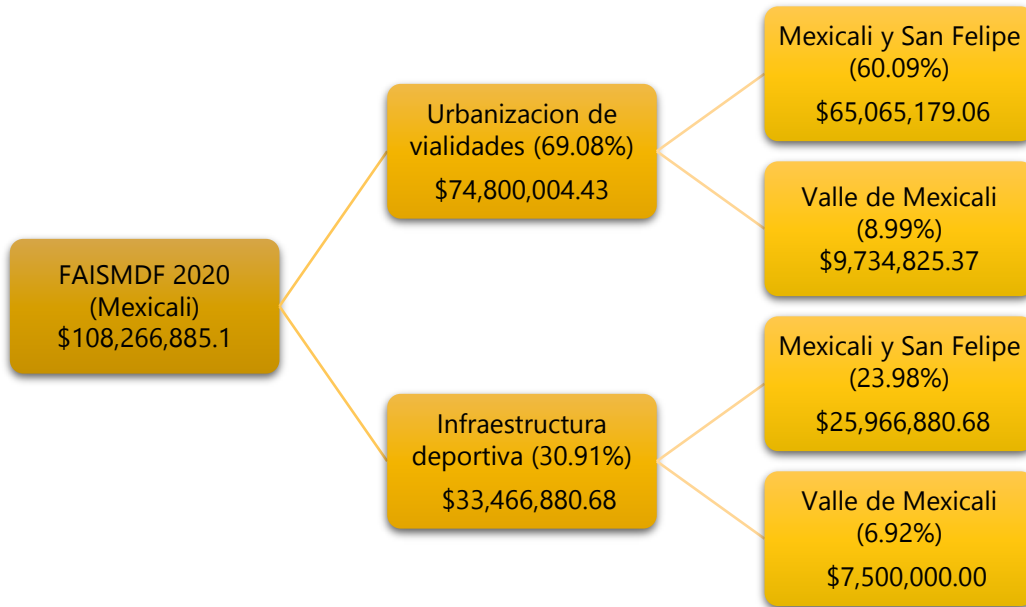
FAISMDF 2020 (Mexicali) \$108,266,885.1

Urbanizacion de vialidades (69.08%) \$74,800,004.43

Mexicali y San Felipe (60.09%) \$65,065,179.06

Valle de Mexicali (8.99%) \$9,734,825.37

Infraestructura deportiva (30.91%) \$33,466,880.68

Mexicali y San Felipe (23.98%) \$25,966,880.68

Valle de Mexicali (6.92%) \$7,500,000.00